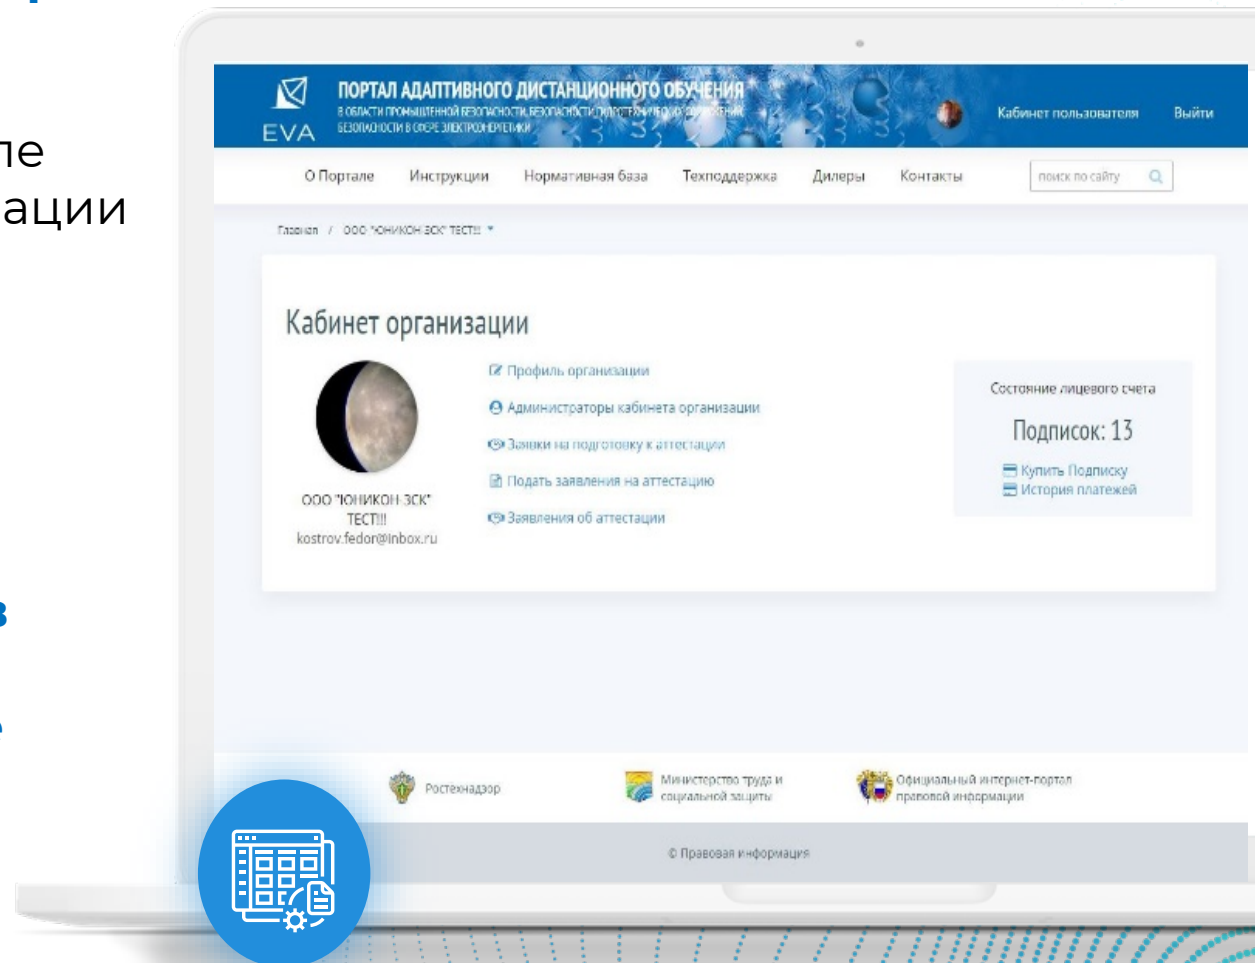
ле
ации

EVA
ПОРТАЛ АДАПТИВНОГО ДИСТАНЦИОННОГО ОБУЧЕНИЯ
В ОБЛАСТИ ПРОМЫШЛЕННОЙ БЕЗОПАСНОСТИ, БЕЗОПАСНОСТИ ГИДРОТЕХНИЧЕСКИХ СООРУЖЕНИЙ, БЕЗОПАСНОСТИ В СФЕРЕ ЭЛЕКТРОЭНЕРГЕТИКИ
Кабинет пользователя Выйти

О Портале Инструкции Нормативная база Техподдержка Дилеры Контакты поиск по сайту

Главная / ООО "ЮНИКОН ЗСК" ТЕСТ!!!

Кабинет организации

ООО "ЮНИКОН ЗСК" ТЕСТ!!!
kostrov.fedor@inbox.ru

Профиль организации
Администраторы кабинета организации
Заявки на подготовку к аттестации
Подать заявления на аттестацию
Заявления об аттестации

Состояние лицевого счета
Подписок: 13
Купить Подписку
История платежей

Ростехнадзор
Министерство труда и социальной защиты
Официальный интернет-портал правовой информации

© Правовая информация